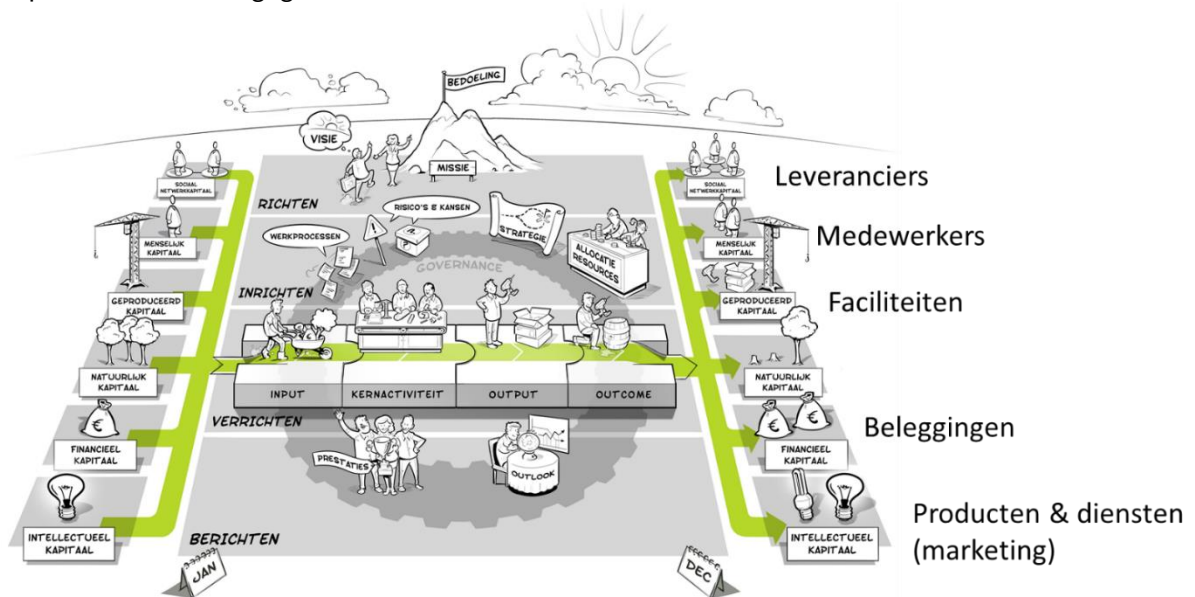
BEDOELING

VISIE

MISSIE

SOCIAAL NETWERKKAPITAAL

MENSELIJK KAPITAAL

GEPRODUCEERD KAPITAAL

NATUURLIJK KAPITAAL

FINANCIEEL KAPITAAL

INTELLECTUEEL KAPITAAL

RICHTEN

RISICO'S & KANSEN

WERKPROCESSEN

STRATEGIE

ALLOCATIE RESOURCES

GOVERNANCE

INRICHTEN

INPUT

KERNACTIVITEIT

OUTPUT

OUTCOME

VERRICHTEN

PRESTATIES

OUTLOOK

BERICHTEN

JAN

DEC

SOCIAAL NETWERKKAPITAAL

Leveranciers

MENSELIJK KAPITAAL

Medewerkers

GEPRODUCEERD KAPITAAL

Faciliteiten

NATUURLIJK KAPITAAL

FINANCIEEL KAPITAAL

Beleggingen

INTELLECTUEEL KAPITAAL

Producten & diensten (marketing)